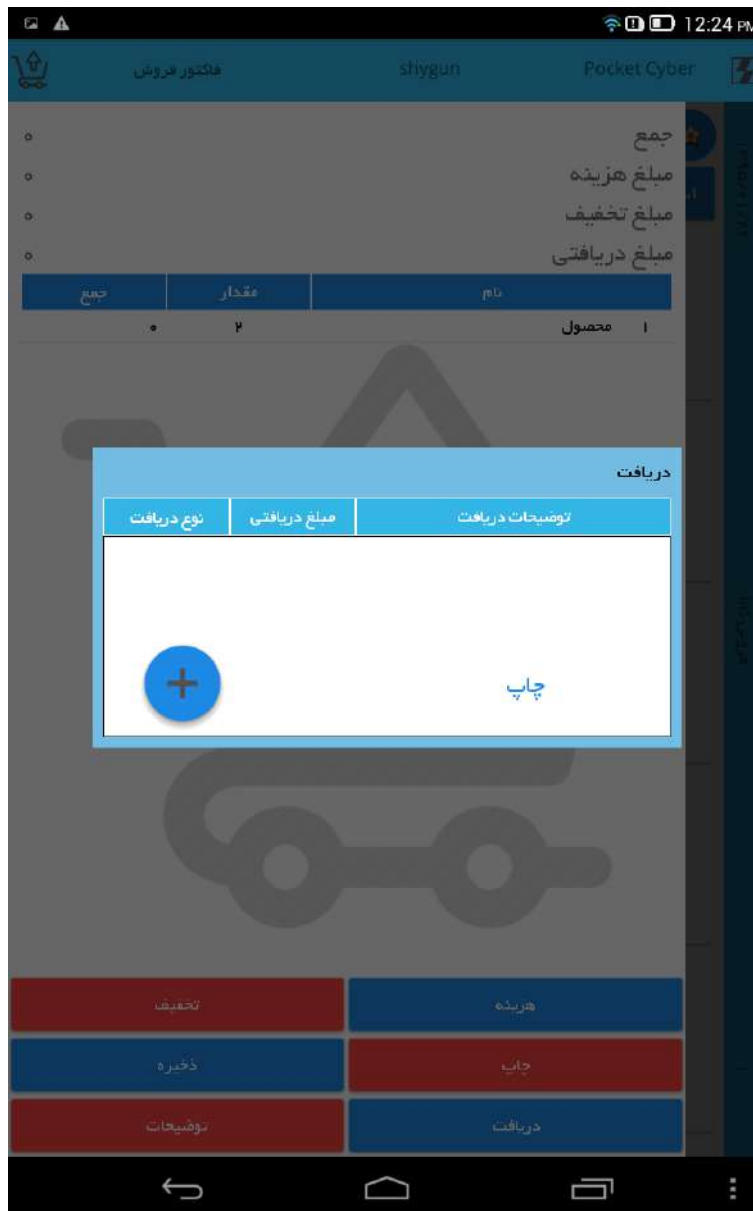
12:24 PM

فاکتور فروش shygun Pocket Cyber

جمع ۰
مبلغ هزینه ۰
مبلغ تخفیف ۰
مبلغ دریافتی ۰

| جمع | مقدار | نام |
|---|---|---|
| ۰ | ۲ | ۱ محصول |

دریافت

| نوع دریافت | مبلغ دریافتی | توضیحات دریافت |
|---|---|---|

+

چاپ

تخفیف
هزینه
ذخیره
چاپ
توضیحات
دریافت